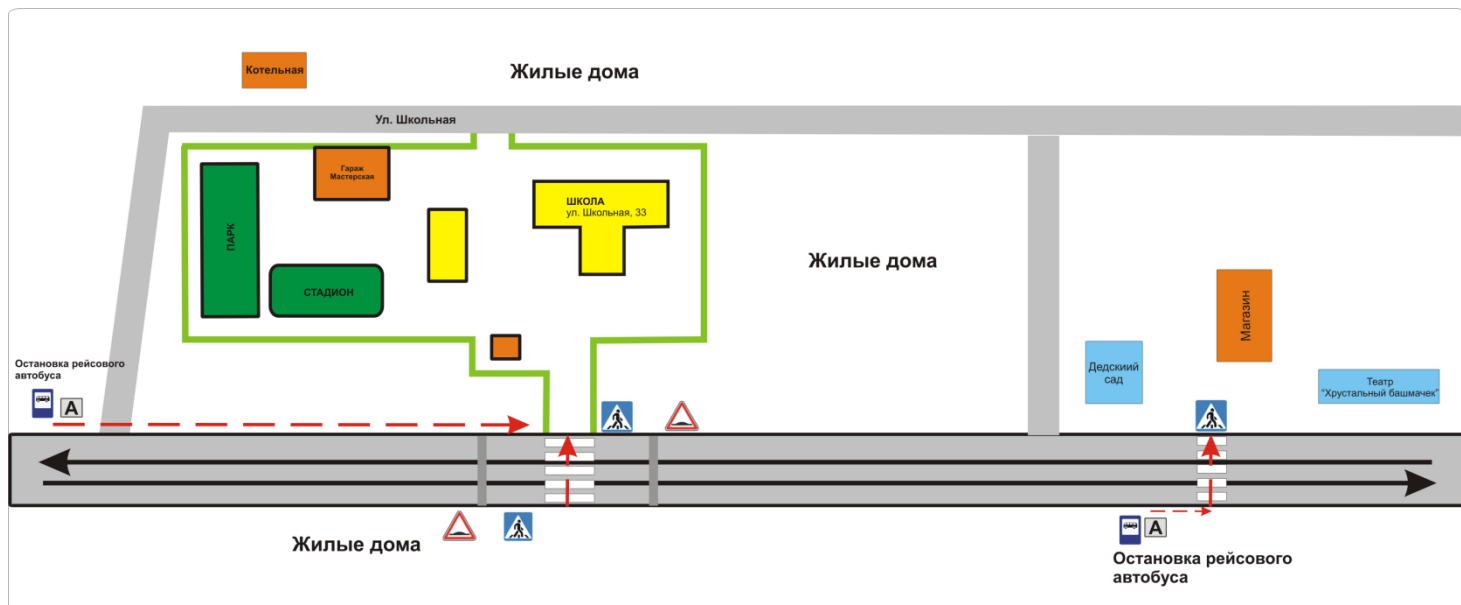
Котельная

Жилые дома

Ул. Школьная

Гараж Мастерская

ШКОЛА
ул. Школьная, 33

ПАРК

СТАДИОН

Жилые дома

Магазин

Остановка рейсового автобуса

A

Дедский сад

Театр
"Хрустальный башмачек"

Жилые дома

A

Остановка рейсового автобуса